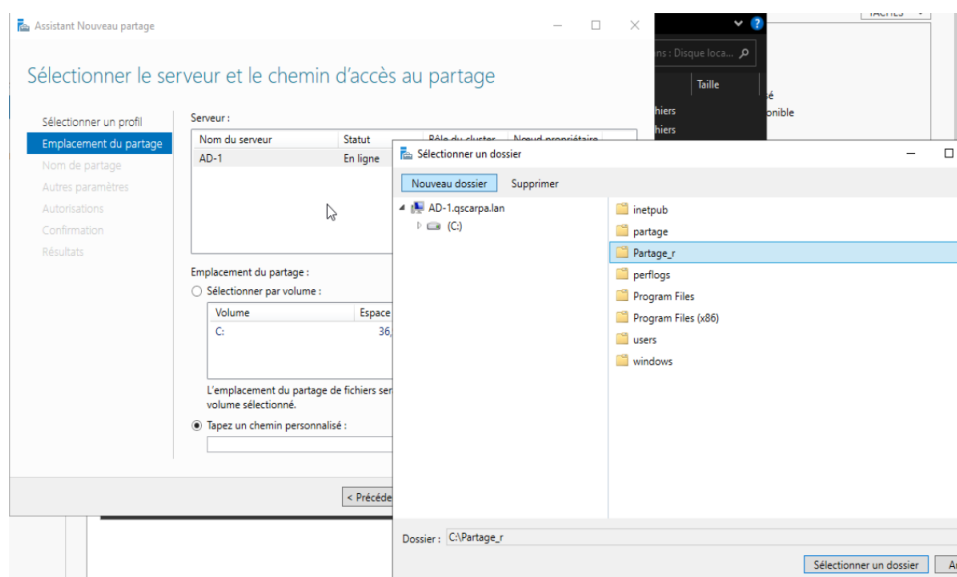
Assistant Nouveau partage

Sélectionner le serveur et le chemin d'accès au partage

Sélectionner un profil
Emplacement du partage
Nom de partage
Autres paramètres
Autorisations
Confirmation
Résultats

Serveur :

| Nom du serveur | Statut | Rôle du cluster | Nœud propriétaire |
|---|---|---|---|
| AD-1 | En ligne | | |

Emplacement du partage :
Sélectionner par volume :

| Volume | Espace |
|---|---|
| C: | 36, |

L'emplacement du partage de fichiers ser volume sélectionné.
Tapez un chemin personnalisé :

< Précéde

TÂCHES
ns : Disque loca...
Taille
hiers
hiers
é
onible

Sélectionner un dossier
Nouveau dossier Supprimer
AD-1.qscarpa.lan
(C:)
inetpub
partage
Partage_r
perflogs
Program Files
Program Files (x86)
users
windows

Dossier : C:\Partage_r
Sélectionner un dossier
A